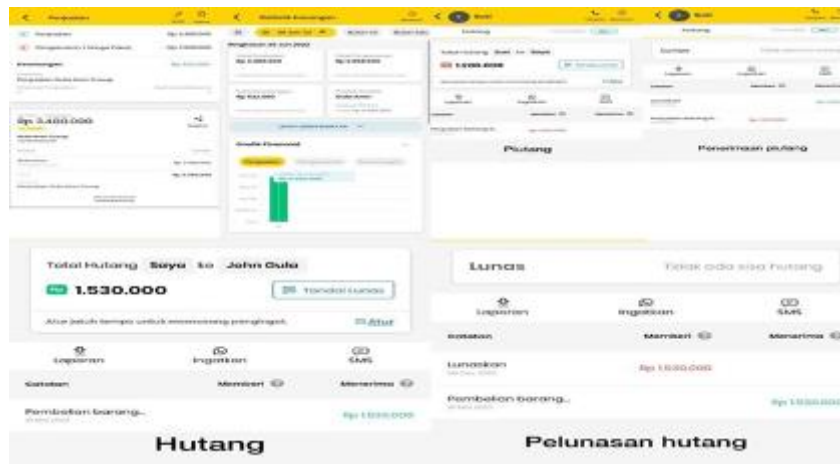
Pengeluaran

Rp 3.400.000

Laporan Keuangan

Pengeluaran 20 Jun 2022

Grafik Finansial

Piutang

Penerimaan piutang

Total Hutang Saya ke John Gulo

Rp 1.530.000

Tandai Lunas

Atur jatuh tempo untuk memasang pengingat. Atur

Laporan Ingatkan SMS

Catatan Memberi Menerima

Pembelian barang.. Rp 1.530.000

Hutang

Lunas Tidak ada sisa hutang

Laporan Ingatkan SMS

Catatan Memberi Menerima

Lunaskan Rp 1.530.000

Pembelian barang.. Rp 1.530.000

Pelunasan hutang